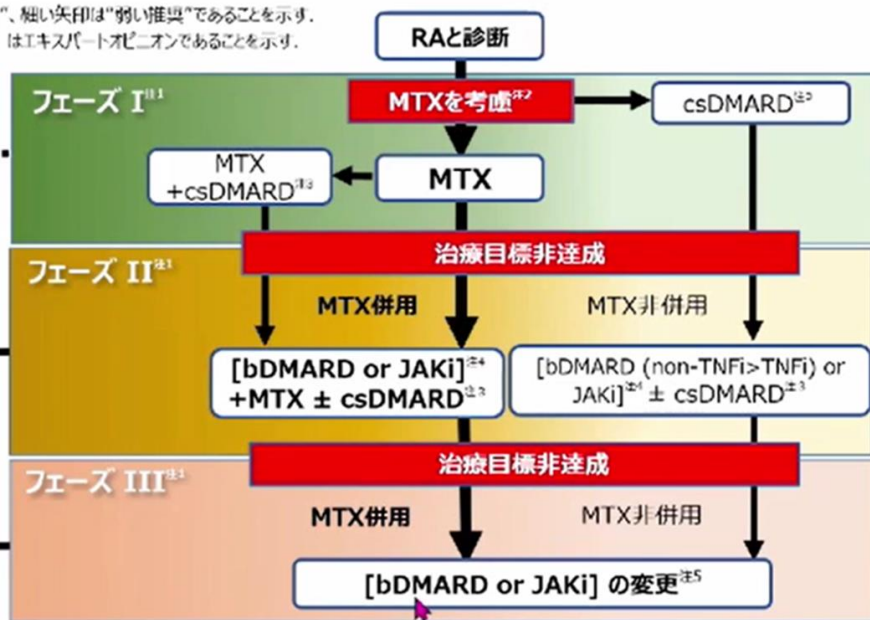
"、細い矢印は"弱い推奨"であることを示す.
はエキスパートオピニオンであることを示す.

RAと診断

フェーズ I$^{注1}$

MTXを考慮$^{注2}$

csDMARD$^{注3}$

MTX +csDMARD$^{注3}$

MTX

治療目標非達成

フェーズ II$^{注1}$

MTX併用

MTX非併用

[bDMARD or JAKi]$^{注4}$ +MTX ± csDMARD$^{注3}$

[bDMARD (non-TNFi>TNFi) or JAKi]$^{注4}$ ± csDMARD$^{注3}$

治療目標非達成

フェーズ III$^{注1}$

MTX併用

MTX非併用

[bDMARD or JAKi] の変更$^{注5}$